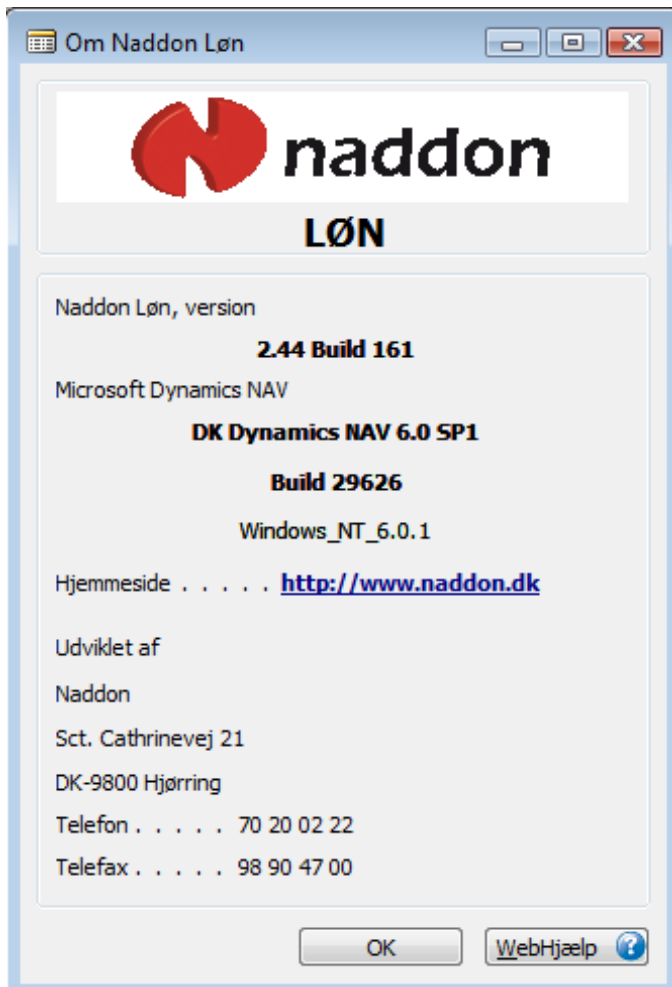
Om Naddon Løn

naddon

LØN

Naddon Løn, version

2.44 Build 161

Microsoft Dynamics NAV

DK Dynamics NAV 6.0 SP1

Build 29626

Windows_NT_6.0.1

Hjemmeside . . . . . http://www.naddon.dk

Udviklet af

Naddon

Sct. Cathrinevej 21

DK-9800 Hjørring

Telefon . . . . . 70 20 02 22

Telefax . . . . . 98 90 47 00

OK

WebHjælp